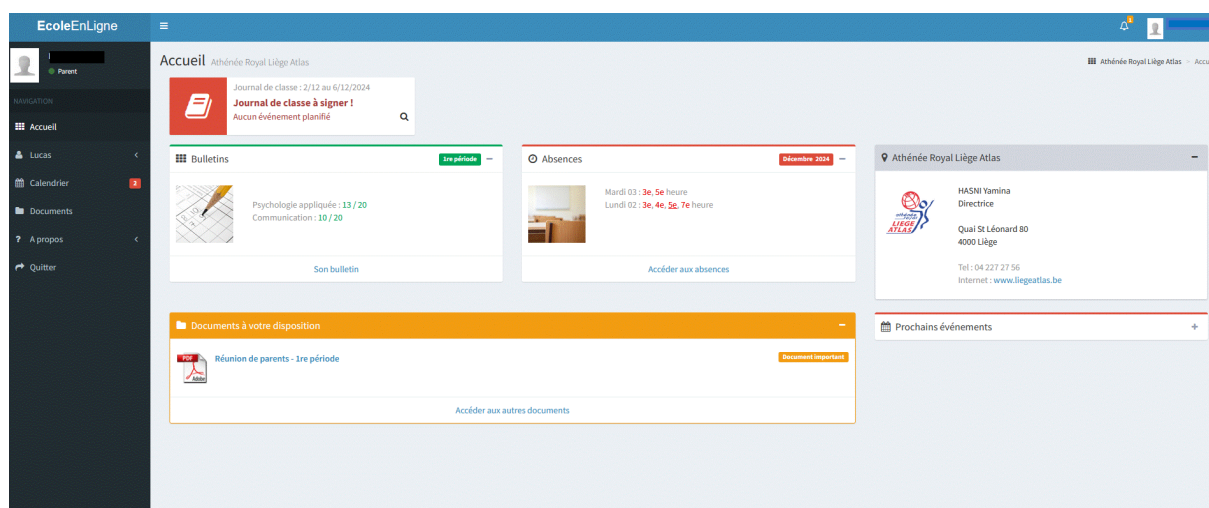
EcoleEnLigne

Parent

NAVIGATION

Accueil

Lucas

Calendrier 2

Documents

A propos

Quitter

1

Accueil Athénée Royal Liège Atlas

Athénée Royal Liège Atlas > Accu

Journal de classe : 2/12 au 6/12/2024
Journal de classe à signer !
Aucun événement planifié

Bulletins 1re période

Psychologie appliquée : 13 / 20
Communication : 10 / 20

Son bulletin

Absences Décembre 2024

Mardi 03 : 3e, 5e heure
Lundi 02 : 3e, 4e, 5e, 7e heure

Accéder aux absences

Athénée Royal Liège Atlas

Athénée Royal LIEGE ATLAS

HASNI Yamina
Directrice

Quai St Léonard 80
4000 Liège

Tel : 04 227 27 56
Internet : www.liegeatlas.be

Documents à votre disposition

PDF Adobe

Réunion de parents - 1re période

Document important

Accéder aux autres documents

Prochains événements